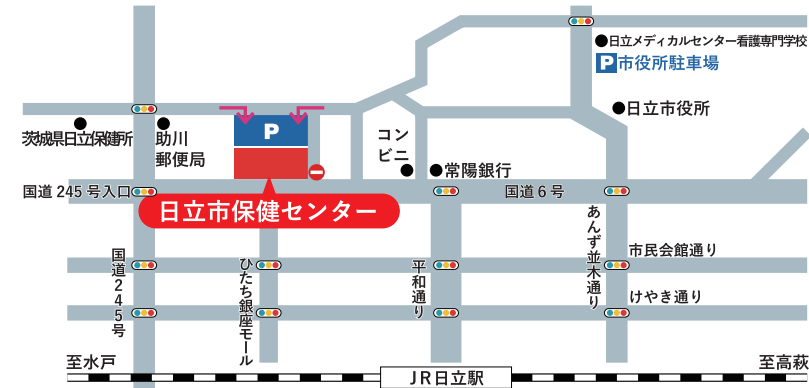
●日立メディカルセンター看護専門学校
P 市役所駐車場
●日立市役所
茨城県日立保健所
助川郵便局
P
コンビニ
●常陽銀行
国道245号入口
日立市保健センター
国道6号
あんず並木通り
市民会館通り
けやき通り
国道245号
ひたち銀座モール
平和通り
至水戸
JR日立駅
至高萩